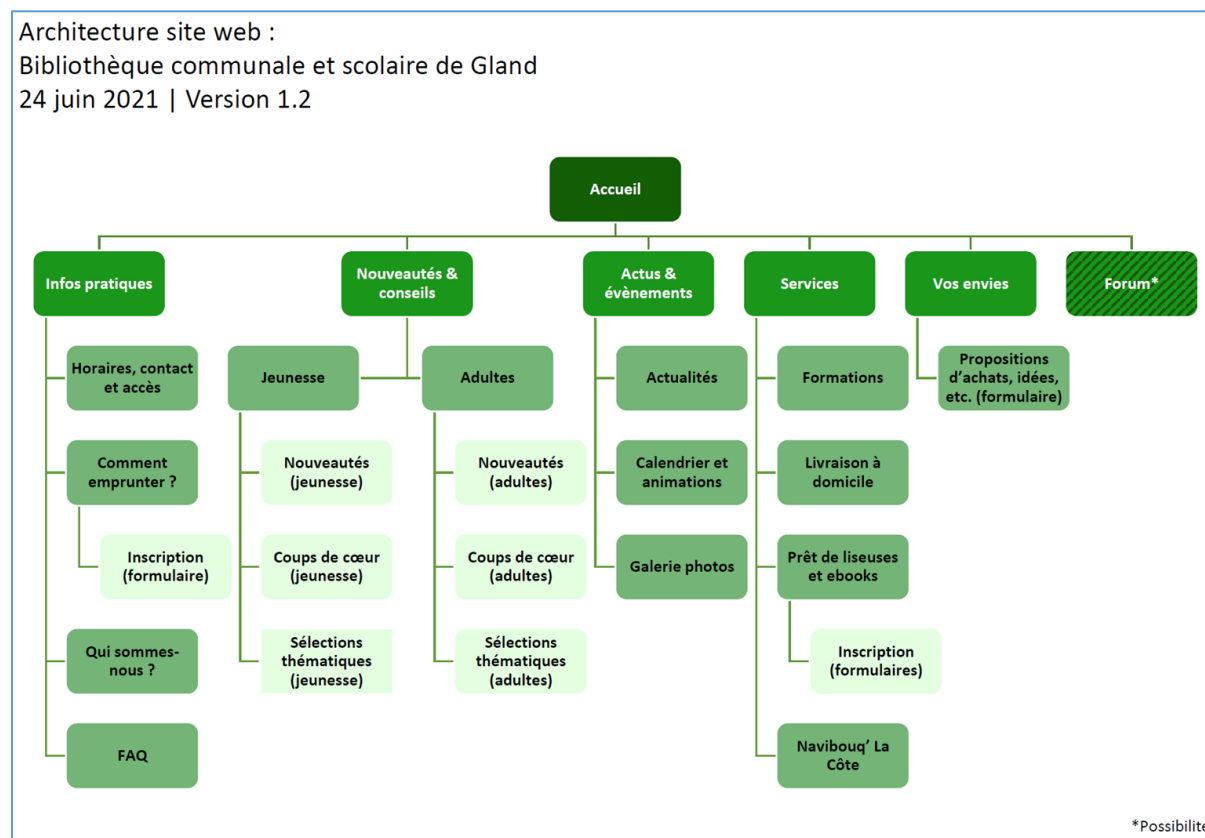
Architecture site web :
Bibliothèque communale et scolaire de Gland
24 juin 2021 | Version 1.2

Accueil

Infos pratiques

Horaires, contact et accès

Comment emprunter ?

Inscription (formulaire)

Qui sommes-nous ?

FAQ

Nouveautés & conseils

Jeunesse

Nouveautés (jeunesse)

Coups de cœur (jeunesse)

Sélections thématiques (jeunesse)

Adultes

Nouveautés (adultes)

Coups de cœur (adultes)

Sélections thématiques (adultes)

Actus & évènements

Actualités

Calendrier et animations

Galerie photos

Services

Formations

Livraison à domicile

Prêt de liseuses et ebooks

Inscription (formulaires)

Naviboug' La Côte

Vos envies

Propositions d'achats, idées, etc. (formulaire)

Forum*

*Possibilite